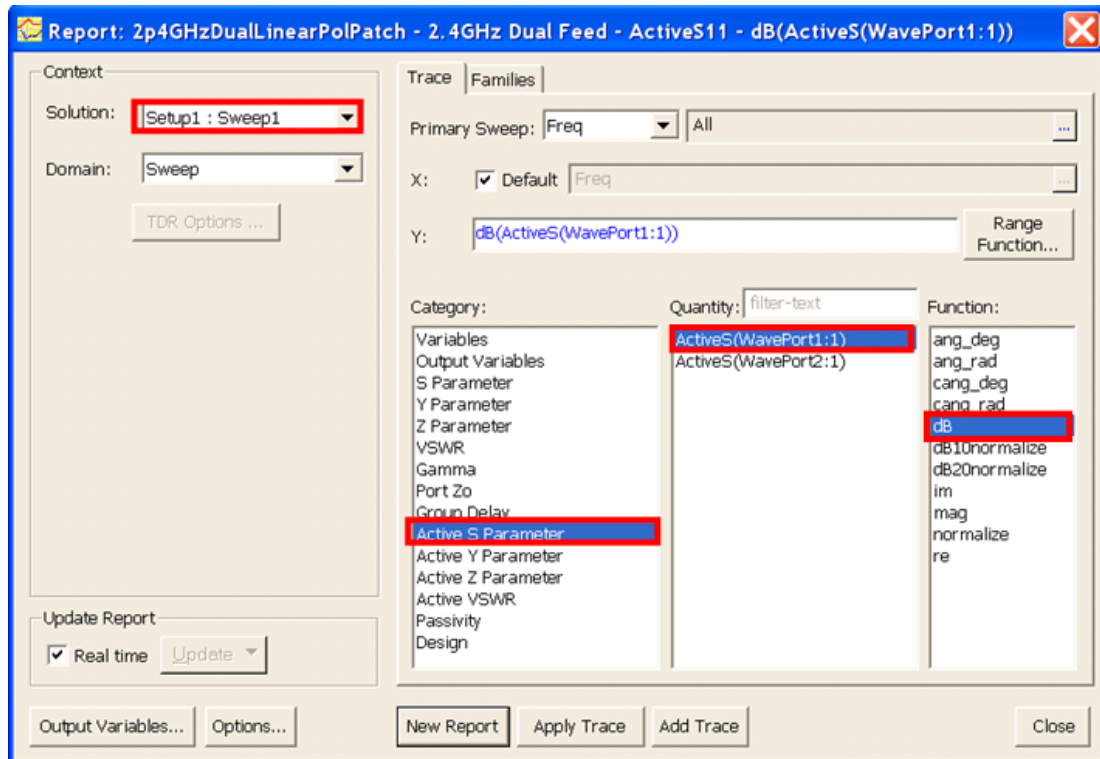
Report: 2p4GHzDualLinearPolPatch - 2.4GHz Dual Feed - ActiveS11 - dB(ActiveS(WavePort1:1))

Context

Solution: Setup1 : Sweep1

Domain: Sweep

TDR Options ...

Update Report

Real time

Update

Trace

Families

Primary Sweep: Freq

All

...

X:

Default

Freq

...

Y:

dB(ActiveS(WavePort1:1))

Range Function...

Category:

Variables
Output Variables
S Parameter
Y Parameter
Z Parameter
VSWR
Gamma
Port Zo
Group Delay
Active S Parameter
Active Y Parameter
Active Z Parameter
Active VSWR
Passivity
Design

Quantity: filter-text

ActiveS(WavePort1:1)
ActiveS(WavePort2:1)

Function:

ang_deg
ang_rad
cang_deg
cang_rad
dB
dB10normalize
dB20normalize
im
mag
normalize
re

Output Variables...

Options...

New Report

Apply Trace

Add Trace

Close